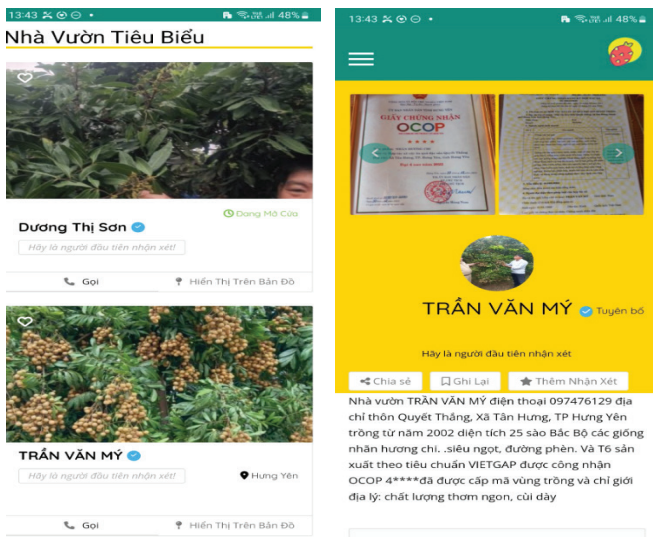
13:43 48%

Nhà Vườn Tiêu Biểu

Dương Thị Sơn

Đang Mở Cửa

Hãy là người đầu tiên nhận xét!

Gọi

Hiển Thị Trên Bản Đồ

TRẦN VĂN MÝ

Hãy là người đầu tiên nhận xét!

Hưng Yên

Gọi

Hiển Thị Trên Bản Đồ

13:43 48%

GIẤY CHỨNG NHẬN
OCOP

TRẦN VĂN MÝ

Tuyên bố

Hãy là người đầu tiên nhận xét

Chia sẻ

Ghi Lại

Thêm Nhận Xét

Nhà vườn TRẦN VĂN MÝ điện thoại 097476129 địa chỉ thôn Quyết Thắng, Xã Tân Hưng, TP Hưng Yên trồng từ năm 2002 diện tích 25 sào Bắc Bộ các giống nhãn hương chi. .siêu ngọt, đường phèn. Và T6 sản xuất theo tiêu chuẩn VIETGAP được công nhận OCOP 4****đã được cấp mã vùng trồng và chỉ giới địa lý: chất lượng thơm ngon, cùi dày